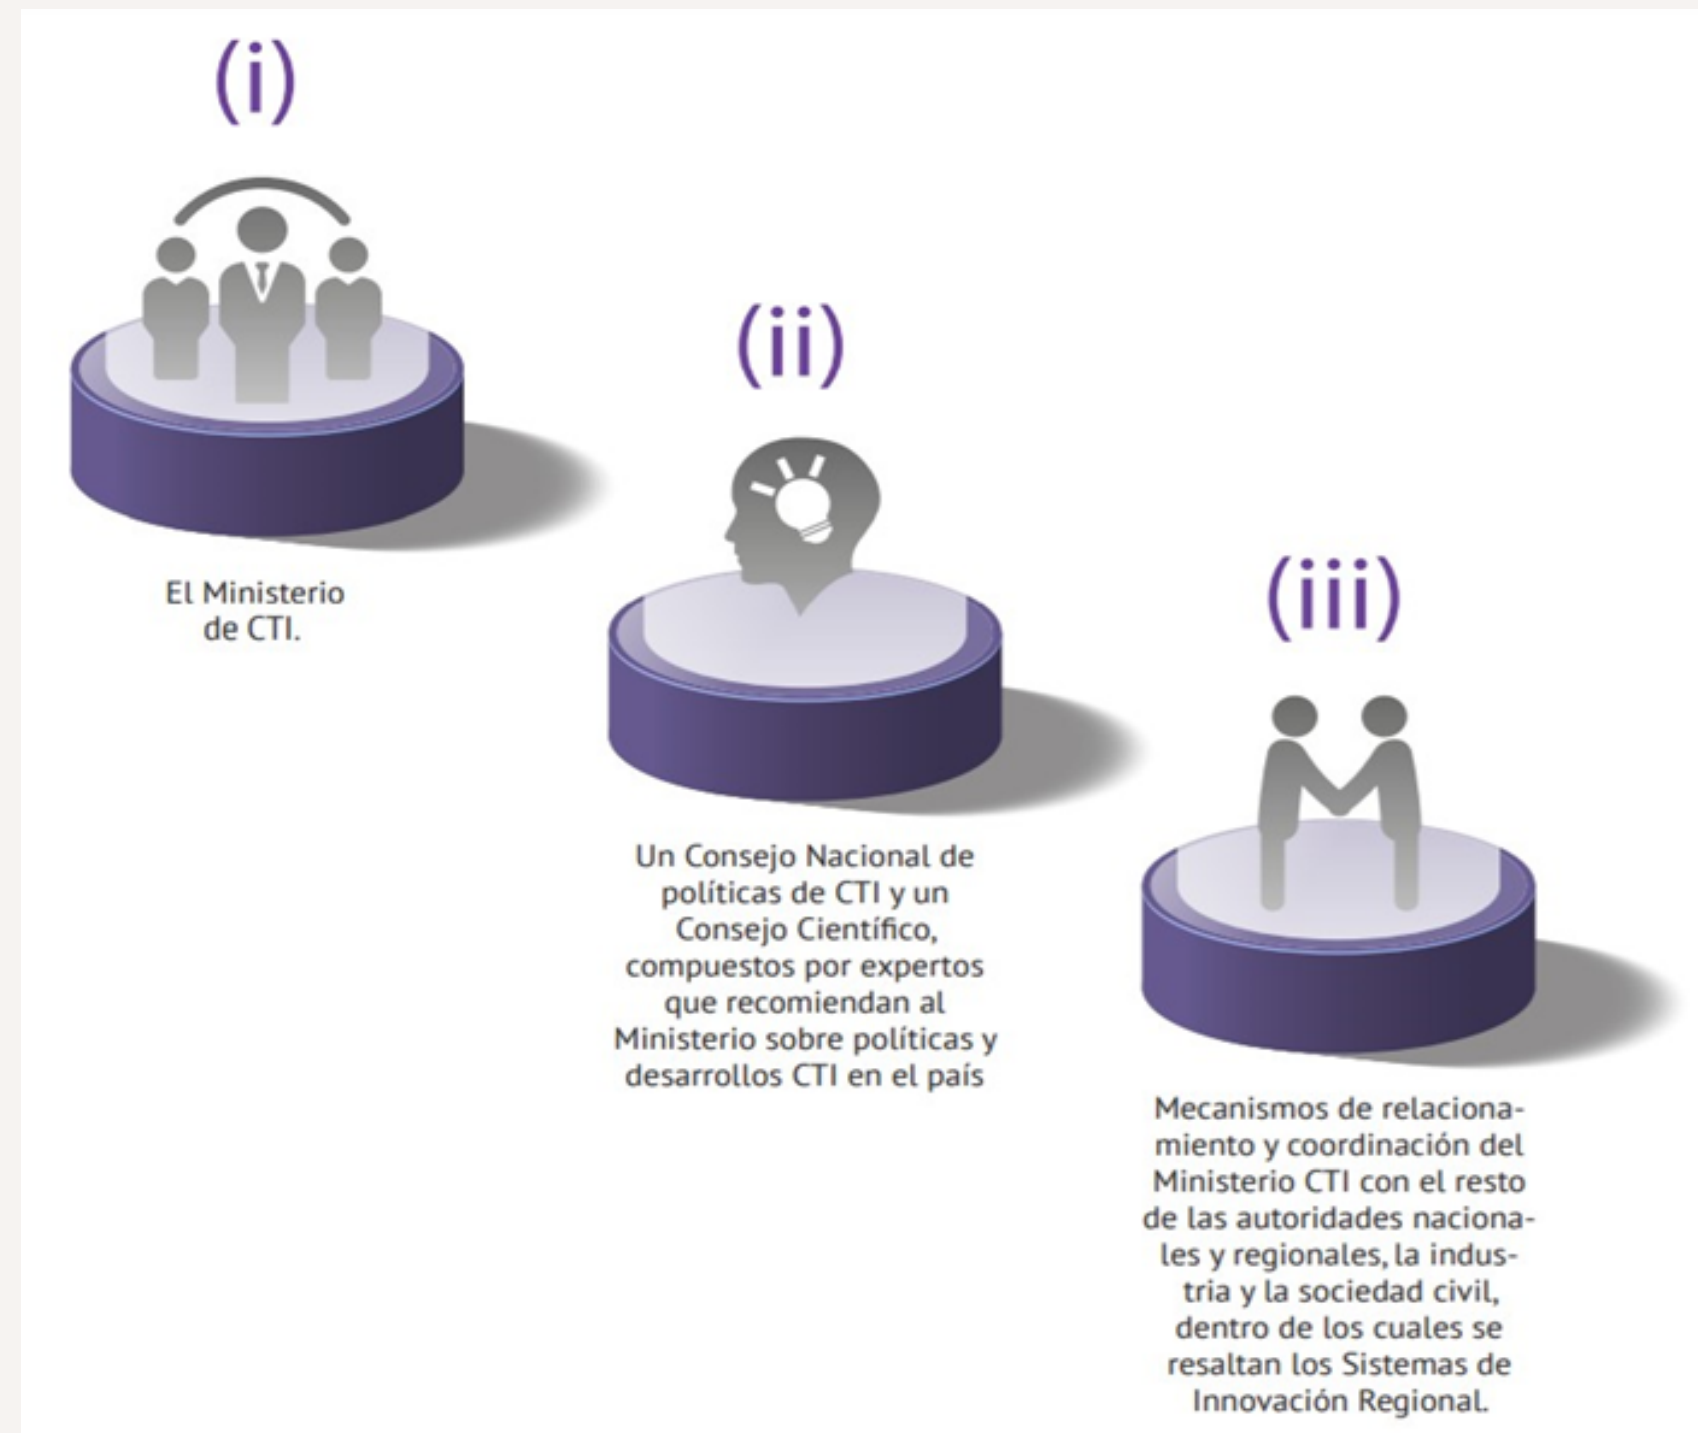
(i)

El Ministerio de CTI.

(ii)

Un Consejo Nacional de políticas de CTI y un Consejo Científico, compuestos por expertos que recomiendan al Ministerio sobre políticas y desarrollos CTI en el país

(iii)

Mecanismos de relacionamiento y coordinación del Ministerio CTI con el resto de las autoridades nacionales y regionales, la industria y la sociedad civil, dentro de los cuales se resaltan los Sistemas de Innovación Regional.